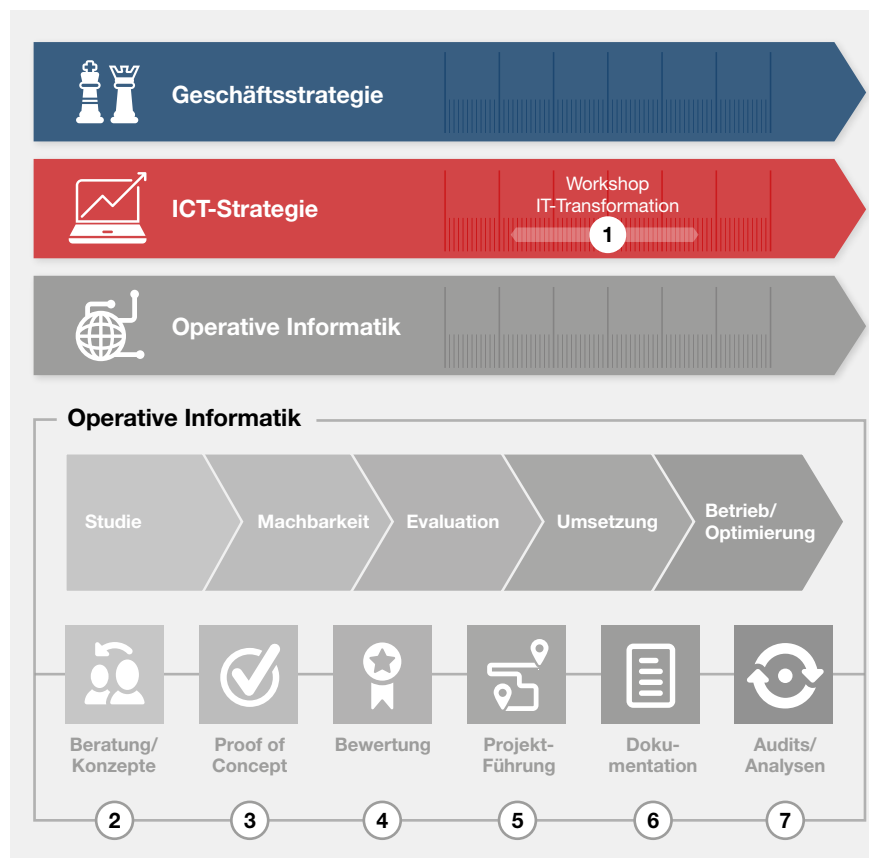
Geschäftsstrategie

ICT-Strategie

Workshop IT-Transformation

1

Operative Informatik

Operative Informatik

Studie

Machbarkeit

Evaluation

Umsetzung

Betrieb/ Optimierung

Beratung/ Konzepte

Proof of Concept

Bewertung

Projekt-Führung

Doku-mentation

Audits/ Analysen

2

3

4

5

6

7